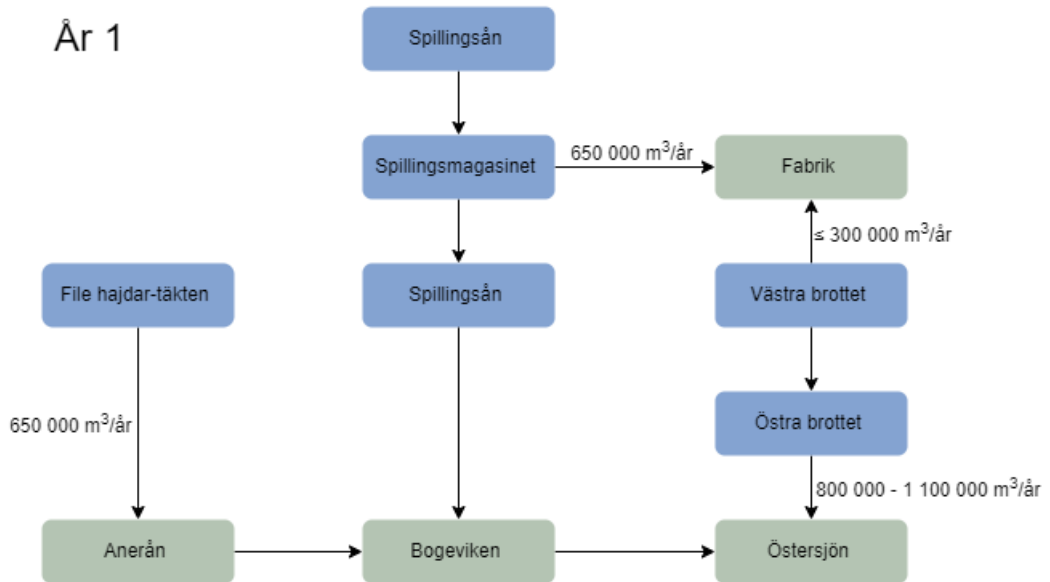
År 1

Spillingsån

Spillingsmagasinet

650 000 m$^3$/år

Fabrik

≤ 300 000 m$^3$/år

File hajdar-täkten

Spillingsån

Västra brottet

650 000 m$^3$/år

Östra brottet

800 000 - 1 100 000 m$^3$/år

Anerån

Bogeviken

Östersjön